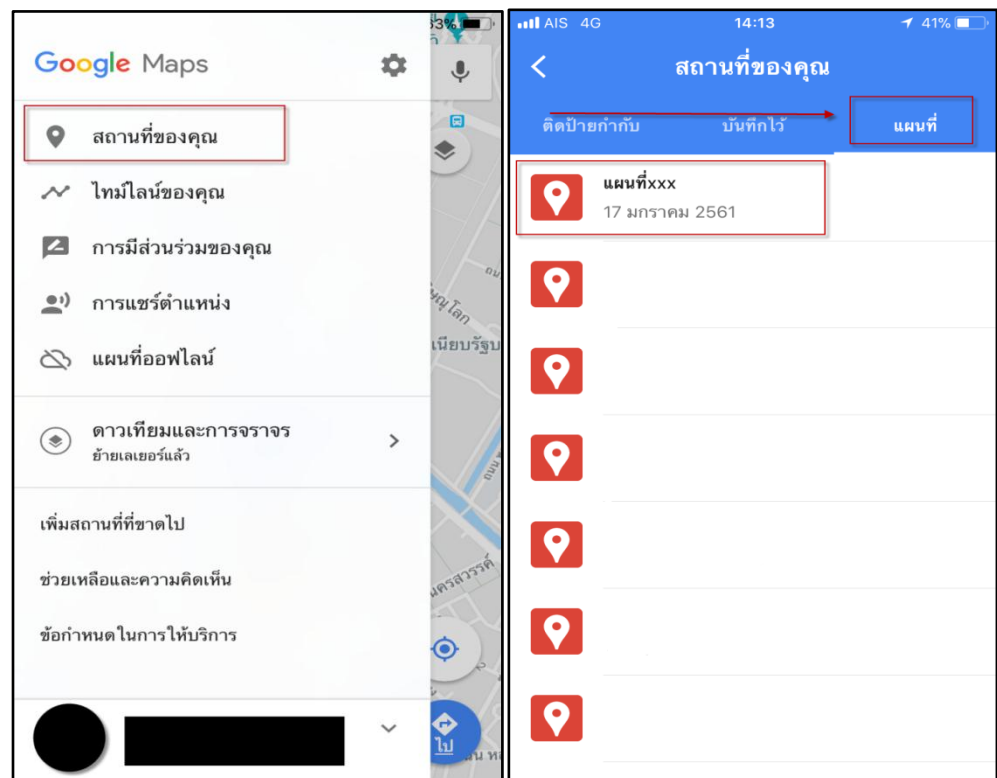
Google Maps

สถานที่ของคุณ

ไทม์ไลน์ของคุณ

การมีส่วนร่วมของคุณ

การแชร์ตำแหน่ง

แผนที่ออฟไลน์

ดาวเทียมและการจราจร
ย้ายเลเยอร์แล้ว

เพิ่มสถานที่ที่ขาดไป

ช่วยเหลือและความคิดเห็น

ข้อกำหนดในการให้บริการ

ไป

AIS 4G 14:13 41%

สถานที่ของคุณ

ติดป้ายกำกับ บันทึกไว้ แผนที่

แผนที่xxx
17 มกราคม 2561